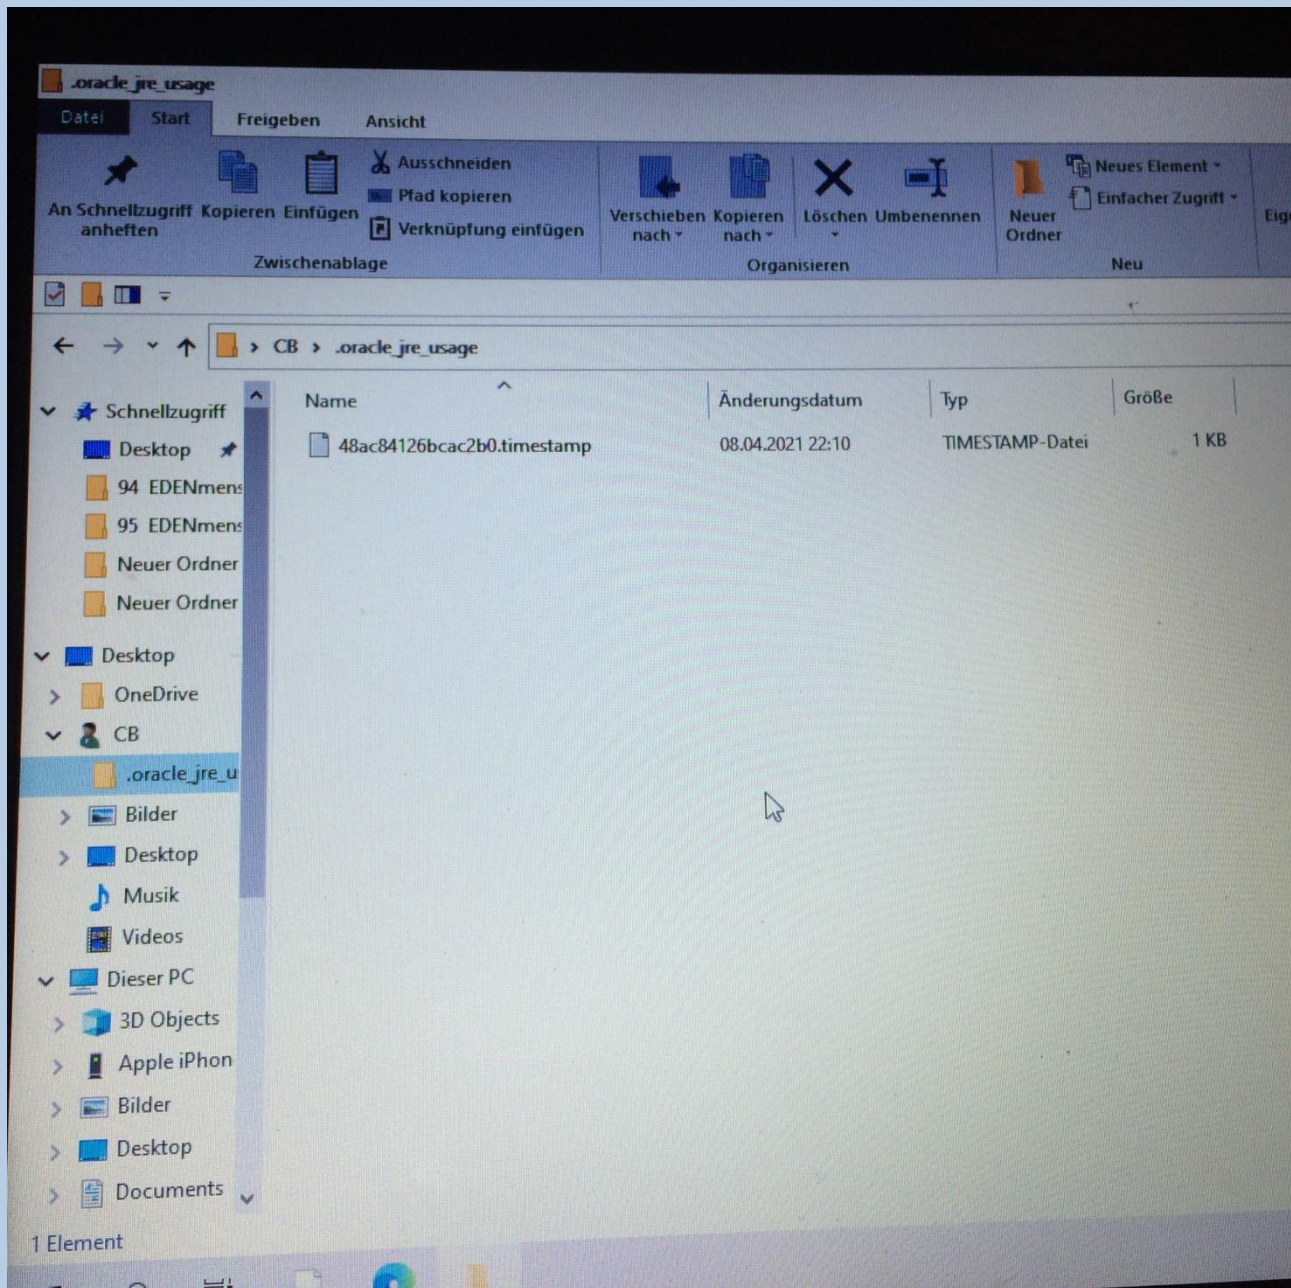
.oracle_jre_usage

Datei Start Freigeben Ansicht

An Schnellzugriff anheften Kopieren Einfügen Ausschneiden Pfad kopieren Verknüpfung einfügen
Zwischenablage

Verschieben nach Kopieren nach Löschen Umbenennen
Organisieren

Neuer Ordner Neues Element Einfacher Zugriff
Neu

Eig

> CB > .oracle_jre_usage

Schnellzugriff
Desktop
94 EDENmens
95 EDENmens
Neuer Ordner
Neuer Ordner
Desktop
OneDrive
CB
.oracle_jre_u
Bilder
Desktop
Musik
Videos
Dieser PC
3D Objects
Apple iPhon
Bilder
Desktop
Documents

| Name | Änderungsdatum | Typ | Größe |
|---|---|---|---|
| 48ac84126bcac2b0.timestamp | 08.04.2021 22:10 | TIMESTAMP-Datei | 1 KB |

1 Element